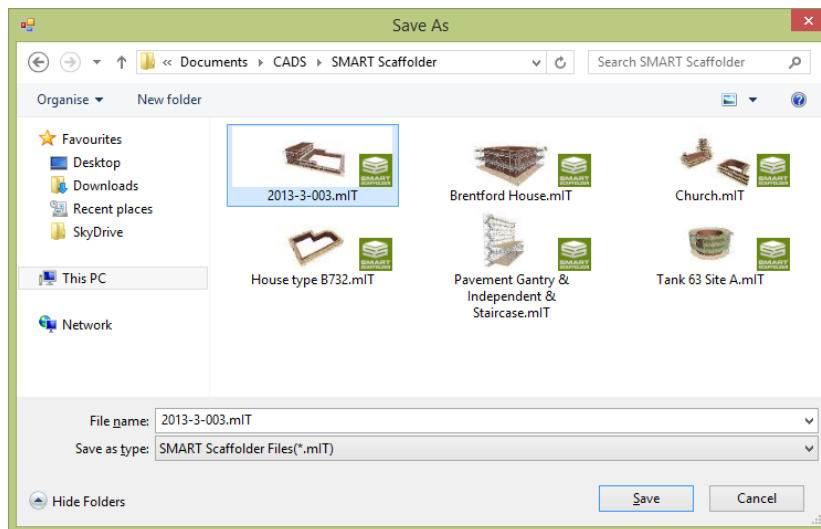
Save As

« Documents › CADS › SMART Scaffolder

Search SMART Scaffolder

Organise ▾ New folder

Favourites
Desktop
Downloads
Recent places
SkyDrive

This PC

Network

2013-3-003.mIT
Brentford House.mIT
Church.mIT
House type B732.mIT
Pavement Gantry & Independent & Staircase.mIT
Tank 63 Site A.mIT

File name: 2013-3-003.mIT
Save as type: SMART Scaffolder Files(*.mIT)

Hide Folders

Save
Cancel